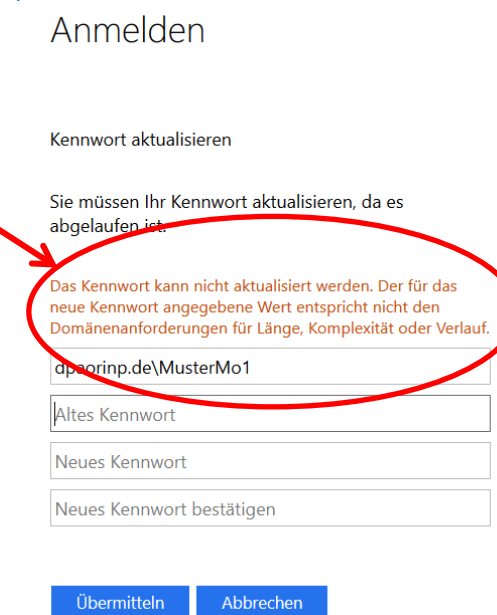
Anmelden

Kennwort aktualisieren

Sie müssen Ihr Kennwort aktualisieren, da es abgelaufen ist.

Das Kennwort kann nicht aktualisiert werden. Der für das neue Kennwort angegebene Wert entspricht nicht den Domänenanforderungen für Länge, Komplexität oder Verlauf.

dpaorinp.de\MusterMo1

Altes Kennwort

Neues Kennwort

Neues Kennwort bestätigen

Übermitteln Abbrechen